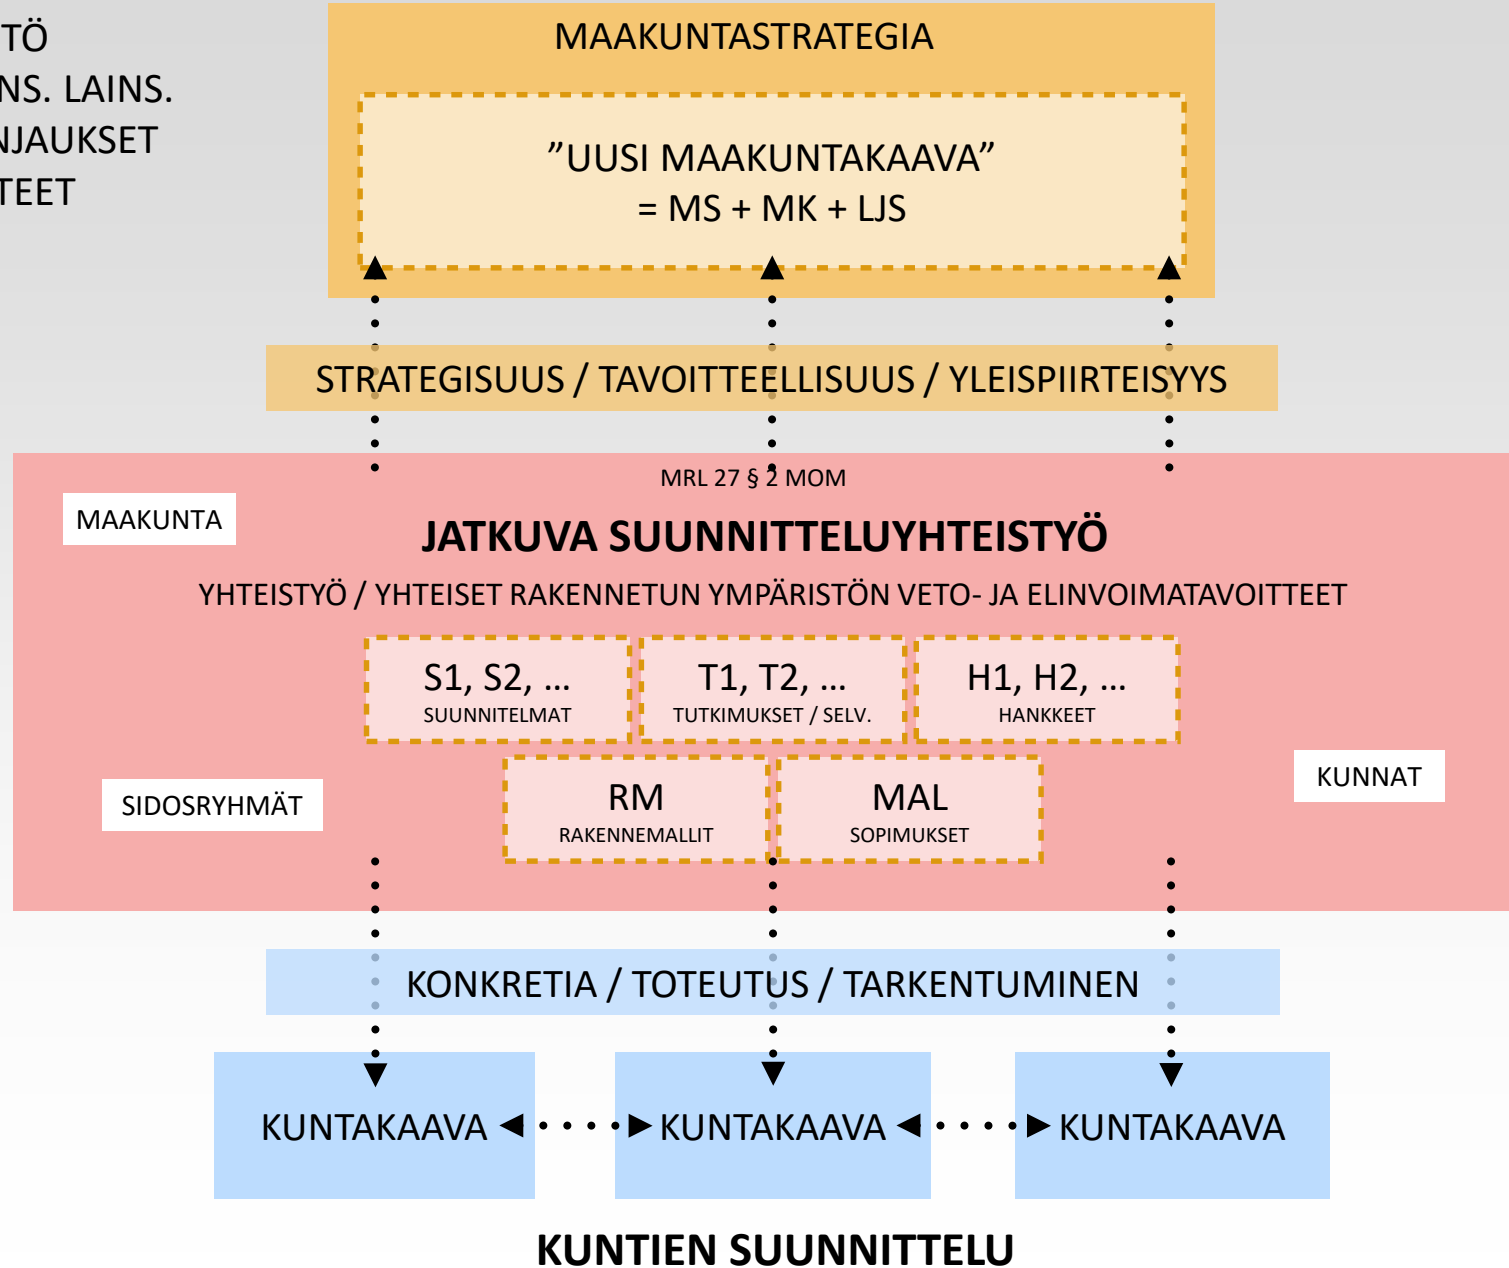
TÖ
NS. LAINS.
NJAUKSET
TEET

MAAKUNTASTRATEGIA

”UUSI MAAKUNTAKAAVA”
= MS + MK + LJS

STRATEGISUUS / TAVOITTEELLISUUS / YLEISPIIRTEISYYS

MRL 27 § 2 MOM

MAAKUNTA

JATKUVA SUUNNITTELUYHTEISTYÖ

YHTEISTYÖ / YHTEISET RAKENNETUN YMPÄRISTÖN VETO- JA ELINVOIMATAVOITTEET

S1, S2, …
SUUNNITELMAT

T1, T2, …
TUTKIMUKSET / SELV.

H1, H2, …
HANKKEET

SIDOSRYHMÄT

RM
RAKENNEMALLIT

MAL
SOPIMUKSET

KUNNAT

KONKRETIA / TOTEUTUS / TARKENTUMINEN

KUNTAKAAVA

KUNTAKAAVA

KUNTAKAAVA

KUNTIEN SUUNNITTELU